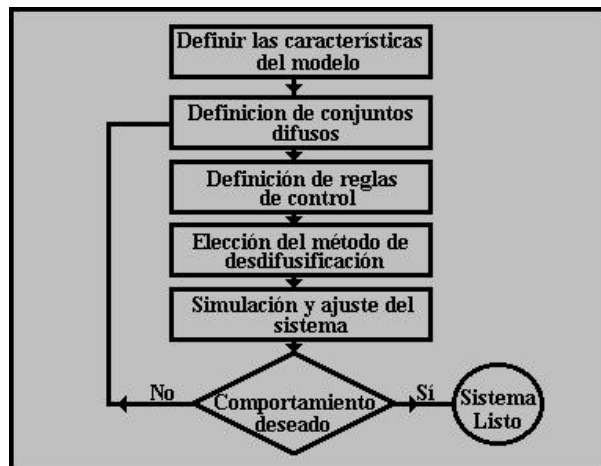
Definir las características del modelo

Definicion de conjuntos difusos

Definición de reglas de control

Elección del método de desdifusificación

Simulación y ajuste del sistema

No

Comportamiento deseado

Sí

Sistema Listo